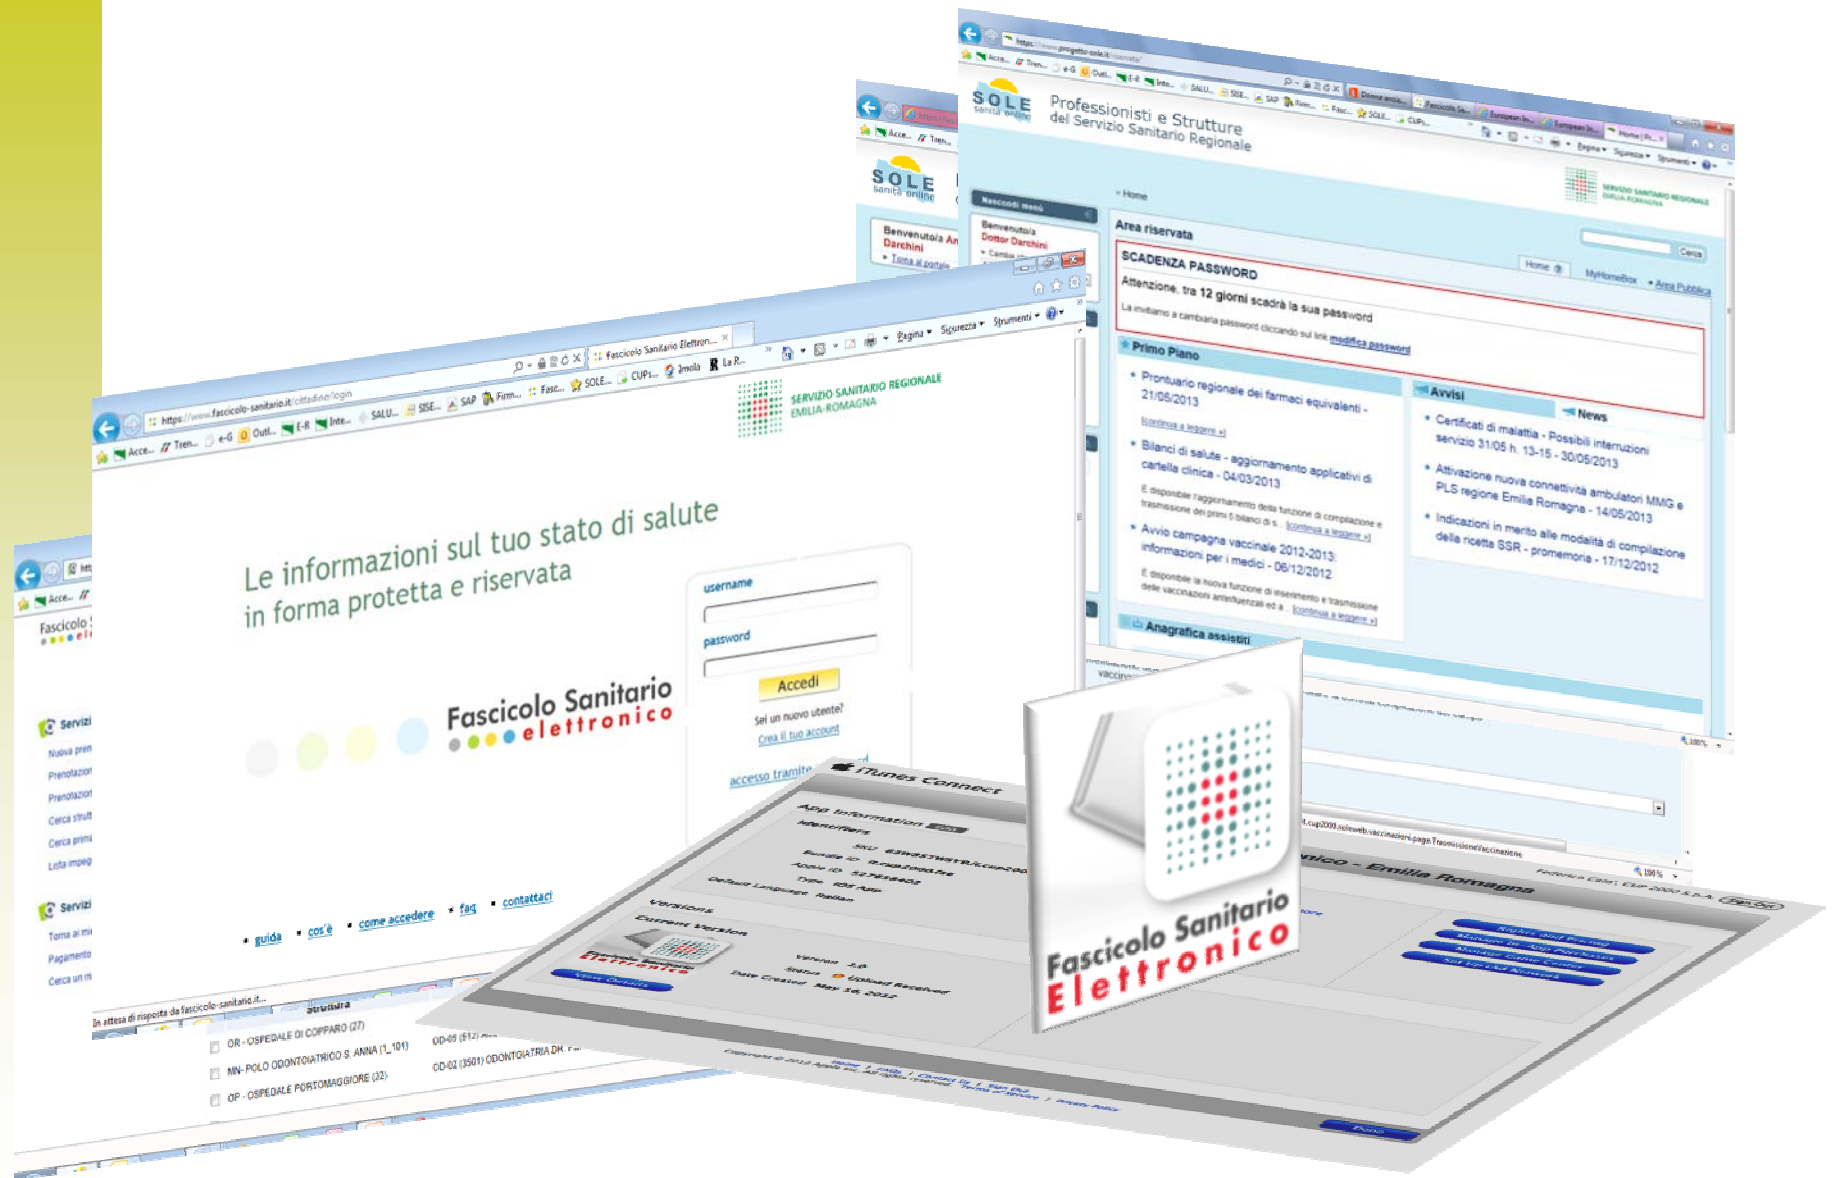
SOLE
Sanità online

Professionisti e Strutture
del Servizio Sanitario Regionale

SERVIZIO SANITARIO REGIONALE
EMILIA-ROMAGNA

Nascondi menù

Benvenuto/a
Dottor Darchini

Home

Area riservata

Cerca

Home | MyHomeBox | Area Pubblica

SCADENZA PASSWORD
Attenzione, tra 12 giorni scadrà la sua password
La invitiamo a cambiarla password cliccando sul link modifica password

Primo Piano

Prontuario regionale dei farmaci equivalenti - 21/05/2013
[continua a leggere »]

Bilanci di salute - aggiornamento applicativi di cartella clinica - 04/03/2013
È disponibile l'aggiornamento della funzione di compilazione e trasmissione dei primi 5 bilanci di s... [continua a leggere »]

Avvio campagna vaccinale 2012-2013: informazioni per i medici - 06/12/2012
È disponibile la nuova funzione di inserimento e trasmissione delle vaccinazioni antinfluenzali ed a... [continua a leggere »]

Anagrafica assistiti

Avvisi

News

Certificati di malattia - Possibili interruzioni servizio 31/05 h. 13-15 - 30/05/2013

Attivazione nuova connettività ambulatori MMG e PLS regione Emilia Romagna - 14/05/2013

Indicazioni in merito alle modalità di compilazione della ricetta SSR - promemoria - 17/12/2012

SOLE
Sanità online
Benvenuto/a Darchini
Torna al portale

https://www.fascicolo-sanitario.it/cittadino/login
Fascicolo Sanitario Elettron...
Pagina Sicurezza Strumenti

SERVIZIO SANITARIO REGIONALE
EMILIA-ROMAGNA

Le informazioni sul tuo stato di salute
in forma protetta e riservata

username
password
Accedi
Sei un nuovo utente?
Crea il tuo account
accesso tramite

Fascicolo Sanitario
elettronico

guida · cos'è · come accedere · faq · contattaci

In attesa di risposta da fascicolo-sanitario.it...

Fascicolo
Servizi
Nuova pren
Prenotazion
Prenotazion
Cerca strut
Cerca prime
Lista impeg
Servizi
Torna ai mi
Pagamento
Cerca un m

Struttura
OR - OSPEDALE DI COPPARO (27)
MN - POLO ODONTOIATRICO S. ANNA (1_101)
OP - OSPEDALE PORTOMAGGIORE (32)
OD-02 (3501) ODONTOIATRIA DR.

iTunes Connect
App Information
Identifiers
Versions
Current Version
Version 1.0
Status Upload Received
Date Created May 16, 2013

Fascicolo Sanitario
Elettronico

Emilia Romagna